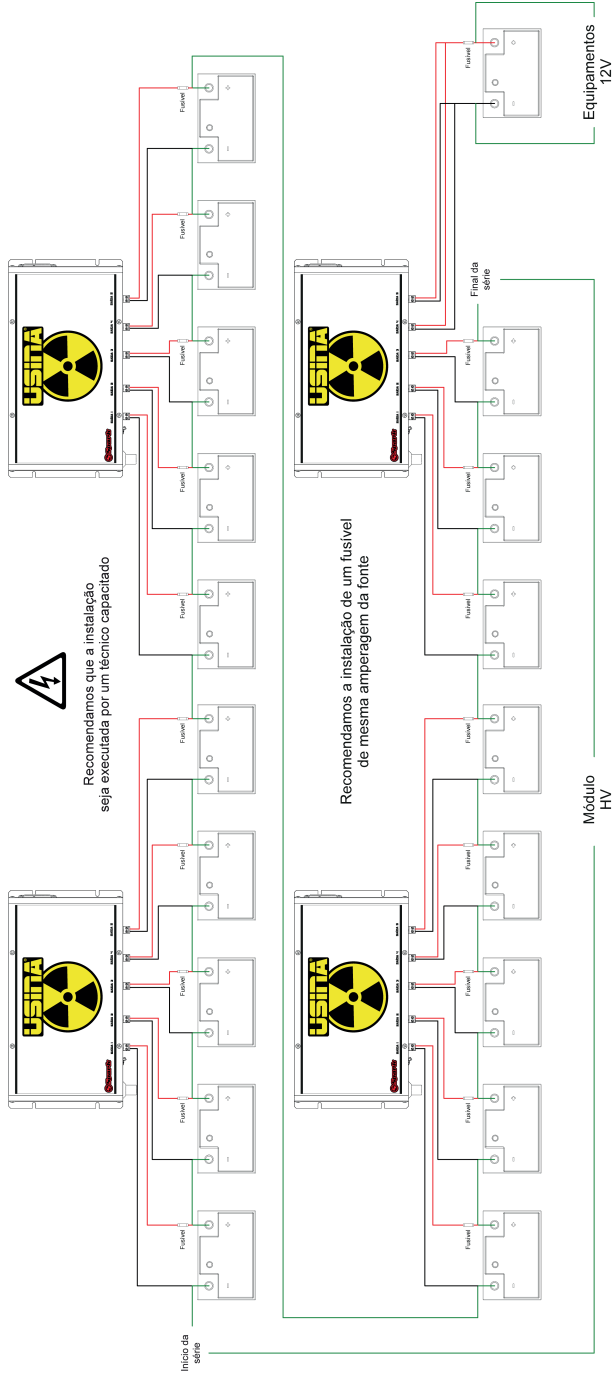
Equipamentos
12V

Fusível

Fusível

Fusível

Final da
série

USINA

Fusível

Fusível

Fusível

Fusível

Fusível

Fusível

Recomendamos que a instalação
seja executada por um técnico capacitado

Recomendamos a instalação de um fusível
de mesma amperagem da fonte

Fusível

Fusível

Fusível

Módulo
HV

USINA

USINA

Fusível

Fusível

Fusível

Fusível

Fusível

Fusível

Fusível

Início da
série